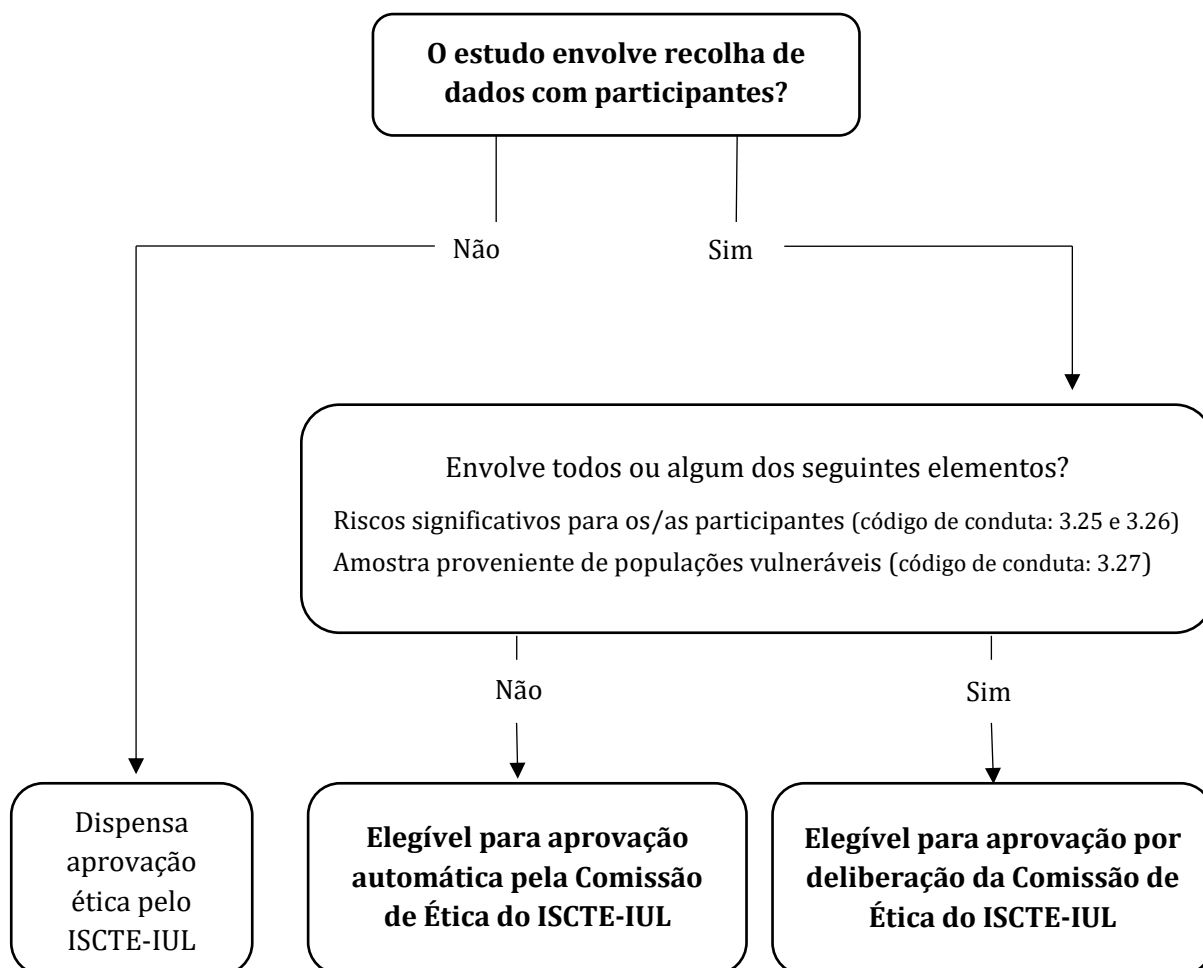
O estudo envolve recolha de dados com participantes?

Não

Sim

Envolve todos ou algum dos seguintes elementos?

Riscos significativos para os/as participantes (código de conduta: 3.25 e 3.26)

Amostra proveniente de populações vulneráveis (código de conduta: 3.27)

Não

Sim

Dispensa aprovação ética pelo ISCTE-IUL

Elegível para aprovação automática pela Comissão de Ética do ISCTE-IUL

Elegível para aprovação por deliberação da Comissão de Ética do ISCTE-IUL